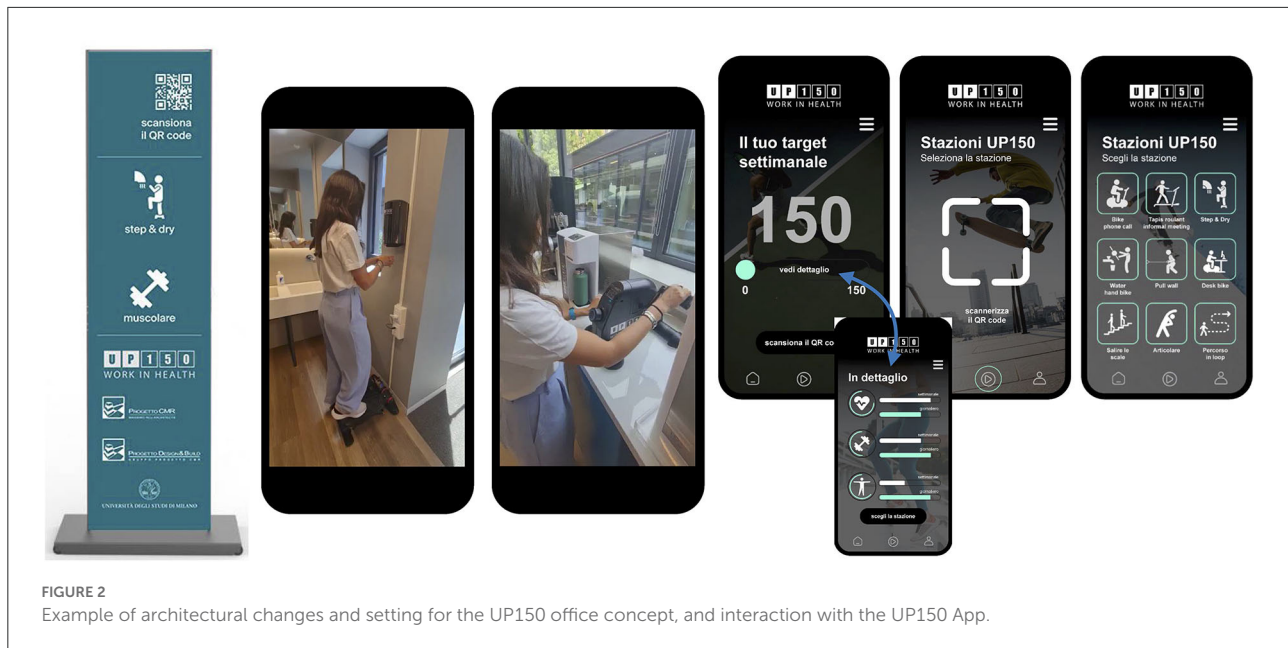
scansiona il QR code

step & dry

muscolare

UP150 WORK IN HEALTH

PROGETTO CMR

PROGETTO DESIGN&BUILD

UNIVERSITÀ DEGLI STUDI DI MILANO

UP150 WORK IN HEALTH

Il tuo target settimanale

150

vedi dettaglio

0

150

scansiona il QR code

UP150 WORK IN HEALTH

In dettaglio

scegli la stazione

UP150 WORK IN HEALTH

Stazioni UP150

Seleziona la stazione

scannerizza il QR code

UP150 WORK IN HEALTH

Stazioni UP150

Scegli la stazione

Bike phone call

Tapis roulant informal meeting

Step & Dry

Water hand bike

Pull wall

Desk bike

Salire le scale

Articolare

Percorso in loop

FIGURE 2

Example of architectural changes and setting for the UP150 office concept, and interaction with the UP150 App.